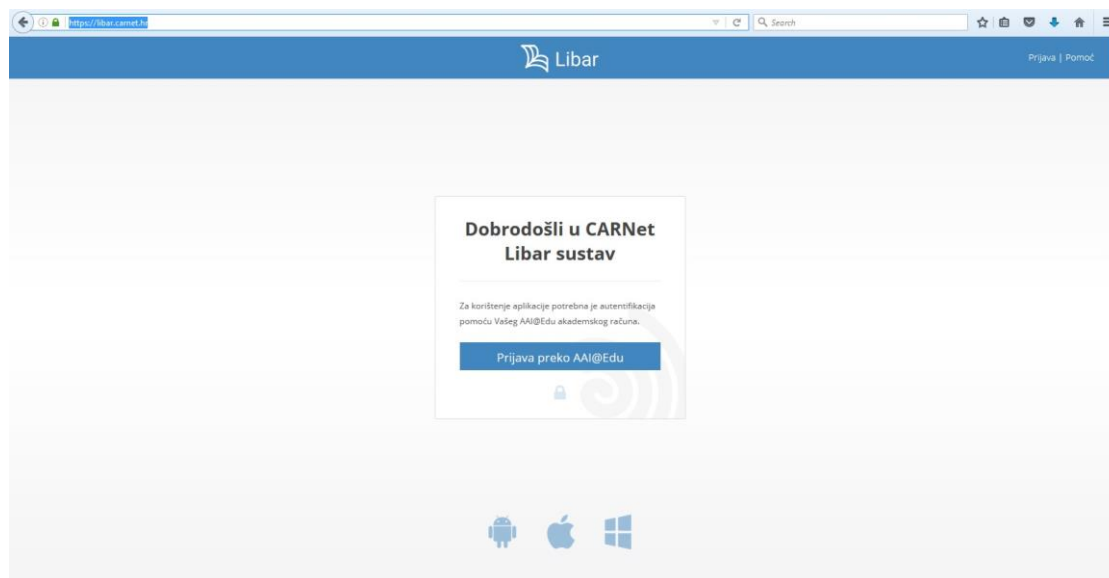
https://libar.carnet.hr

Search

Libar

Prijava | Pomoć

Dobrodošli u CARNet Libar sustav

Za korištenje aplikacije potrebna je autentifikacija pomoću Vašeg AAI@Edu akademskog računa.

Prijava preko AAI@Edu